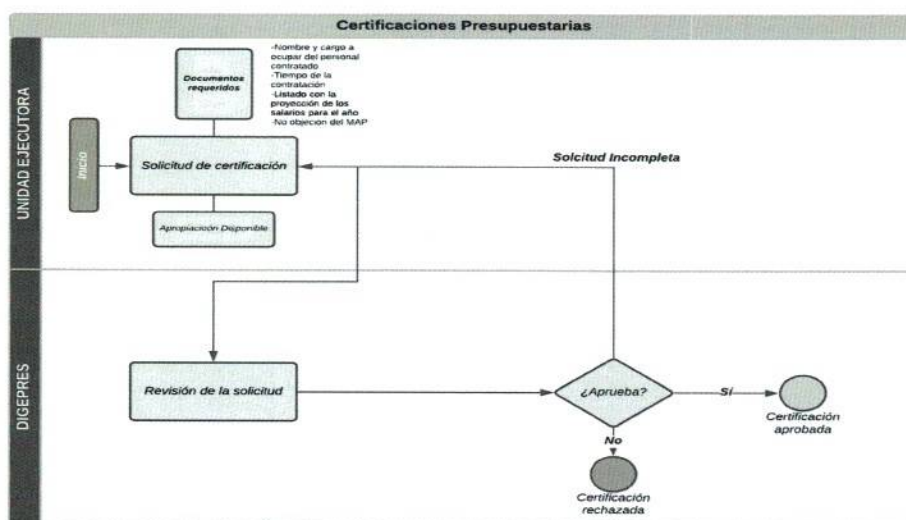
Certificaciones Presupuestarias

UNIDAD EJECUTORA

Documentos requeridos

-Nombre y cargo a ocupar del personal contratado
-Tiempo de la contratación
-Listado con la proyección de los salarios para el año
-No objeción del MAP

Inicio

Solicitud de certificación

Apropiación Disponible

Solcitud Incompleta

DIGEPRES

Revisión de la solicitud

¿Aprueba?

Sí

Certificación aprobada

No

Certificación rechazada